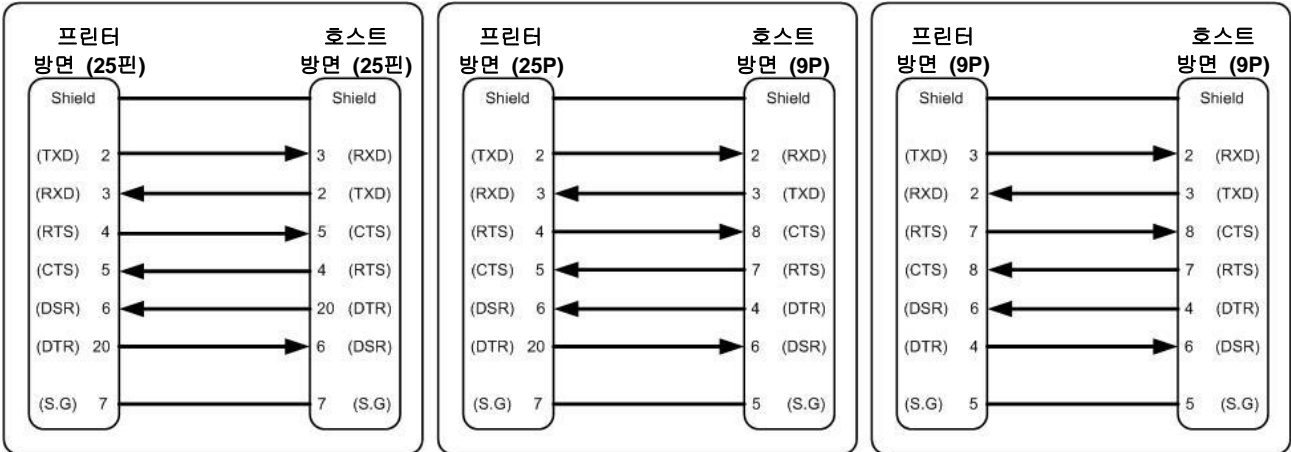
프린터
방면 (25핀)

호스트
방면 (25핀)

| Shield | | Shield |
|---|---|---|
| (TXD) 2 | → | 3 (RXD) |
| (RXD) 3 | ← | 2 (TXD) |
| (RTS) 4 | → | 5 (CTS) |
| (CTS) 5 | ← | 4 (RTS) |
| (DSR) 6 | ← | 20 (DTR) |
| (DTR) 20 | → | 6 (DSR) |
| (S.G) 7 | | 7 (S.G) |

프린터
방면 (25P)

호스트
방면 (9P)

| Shield | | Shield |
|---|---|---|
| (TXD) 2 | → | 2 (RXD) |
| (RXD) 3 | ← | 3 (TXD) |
| (RTS) 4 | → | 8 (CTS) |
| (CTS) 5 | ← | 7 (RTS) |
| (DSR) 6 | ← | 4 (DTR) |
| (DTR) 20 | → | 6 (DSR) |
| (S.G) 7 | | 5 (S.G) |

프린터
방면 (9P)

호스트
방면 (9P)

| Shield | | Shield |
|---|---|---|
| (TXD) 3 | → | 2 (RXD) |
| (RXD) 2 | ← | 3 (TXD) |
| (RTS) 7 | → | 8 (CTS) |
| (CTS) 8 | ← | 7 (RTS) |
| (DSR) 6 | ← | 4 (DTR) |
| (DTR) 4 | → | 6 (DSR) |
| (S.G) 5 | | 5 (S.G) |